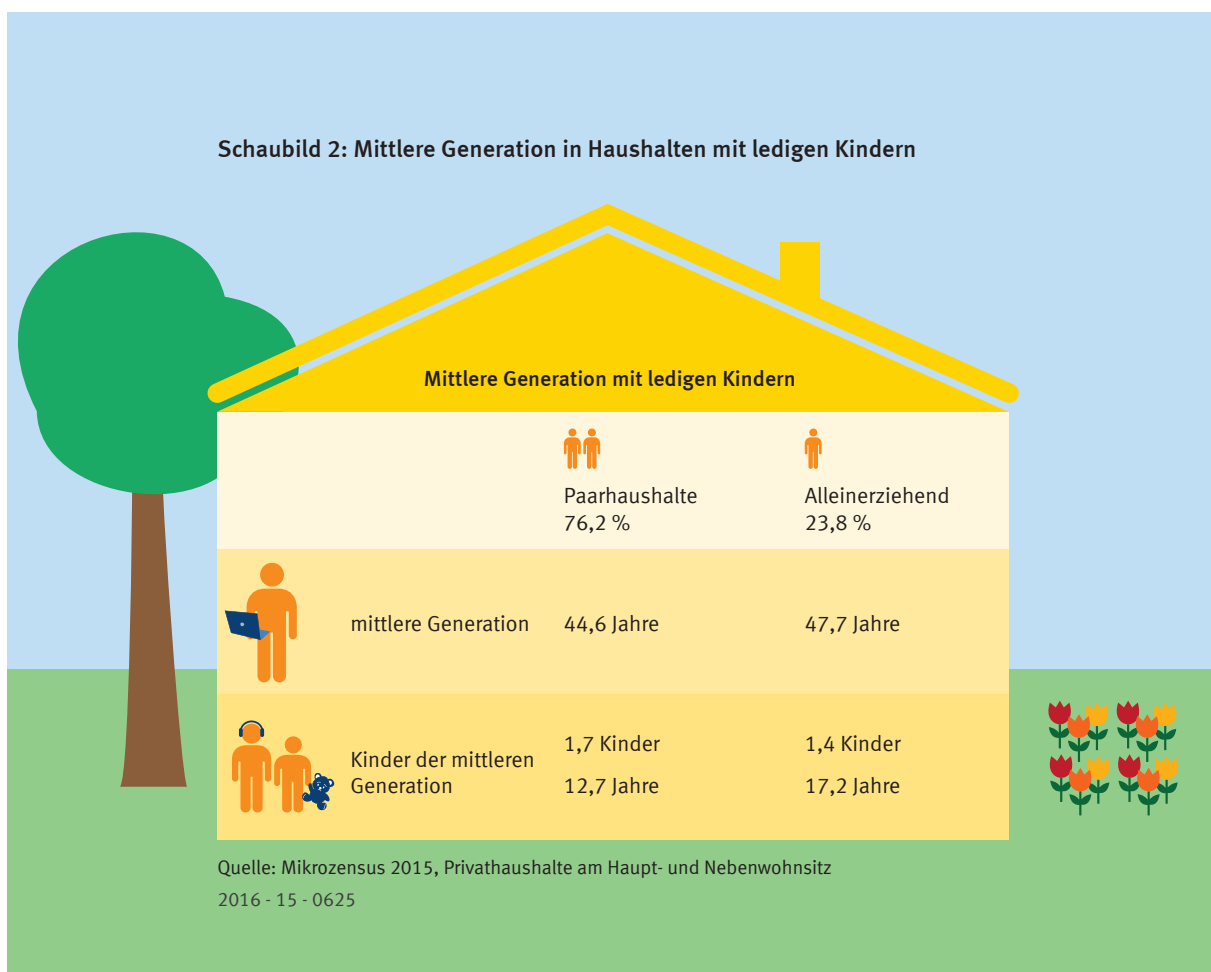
Schaubild 2: Mittlere Generation in Haushalten mit ledigen Kindern

Mittlere Generation mit ledigen Kindern

| | Paarhaushalte 76,2 % | Alleinerziehend 23,8 % |
|---|---|---|
| mittlere Generation | 44,6 Jahre | 47,7 Jahre |
| Kinder der mittleren Generation | 1,7 Kinder 12,7 Jahre | 1,4 Kinder 17,2 Jahre |

Quelle: Mikrozensus 2015, Privathaushalte am Haupt- und Nebenwohnsitz
2016 - 15 - 0625